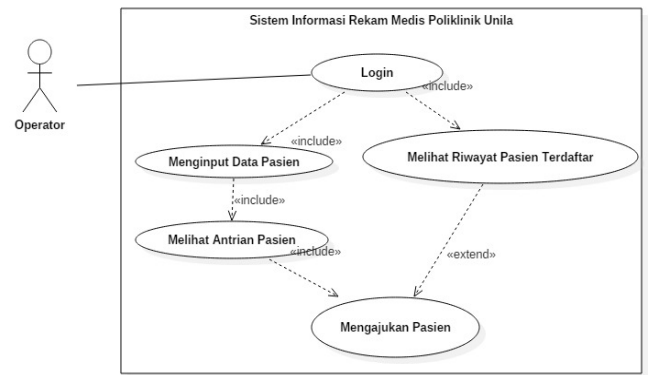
Sistem Informasi Rekam Medis Poliklinik Unila

Operator

Login

«include»

«include»

Menginput Data Pasien

Melihat Riwayat Pasien Terdaftar

«include»

Melihat Antrian Pasien

«include»

«extend»

Mengajukan Pasien